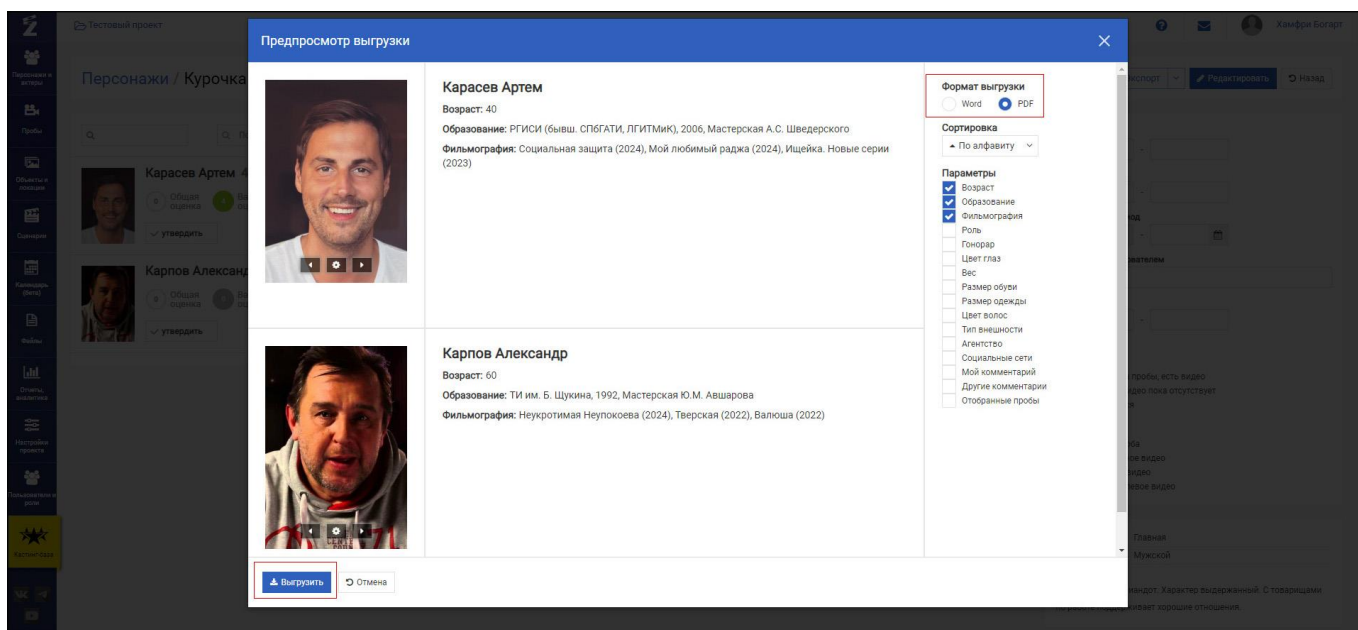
Тестовый проект

Персонажи / Курочка

Карасев Артем 4

Общая оценка

утвердить

Карпов Александ

Общая оценка

утвердить

Предпросмотр выгрузки

Карасев Артем

Возраст: 40

Образование: РГИСИ (бывш. СПбГАТИ, ЛГИТМиК), 2006, Мастерская А.С. Шведерского

Фильмография: Социальная защита (2024), Мой любимый раджа (2024), Ищейка. Новые серии (2023)

Карпов Александр

Возраст: 60

Образование: ТИ им. Б. Щукина, 1992, Мастерская Ю.М. Авшарова

Фильмография: Неукротимая Неупокоева (2024), Тверская (2022), Валюша (2022)

Формат выгрузки

Word PDF

Сортировка

По алфавиту

Параметры

Возраст
Образование
Фильмография
Роль
Гонорар
Цвет глаз
Вес
Размер обуви
Размер одежды
Цвет волос
Тип внешности
Агентство
Социальные сети
Мой комментарий
Другие комментарии
Отобранные пробы

Выгрузить

Отмена

Хамфри Богарт

Редактировать

Назад

Главная

Мужской